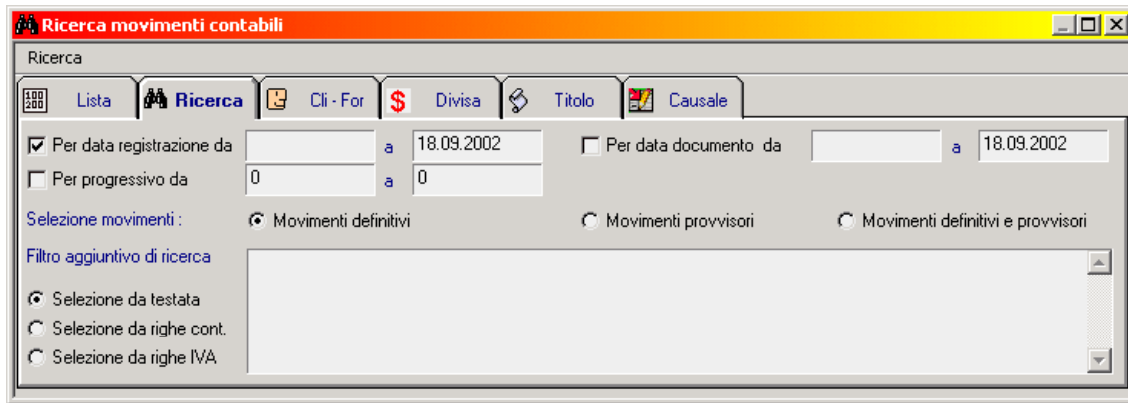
Ricerca movimenti contabili

Ricerca

Lista | Ricerca | Cli - For | Divisa | Titolo | Causale

Per data registrazione da a 18.09.2002 Per data documento da a 18.09.2002

Per progressivo da 0 a 0

Selezione movimenti : Movimenti definitivi Movimenti provvisori Movimenti definitivi e provvisori

Filtro aggiuntivo di ricerca

Selezione da testata
Selezione da righe cont.
Selezione da righe IVA